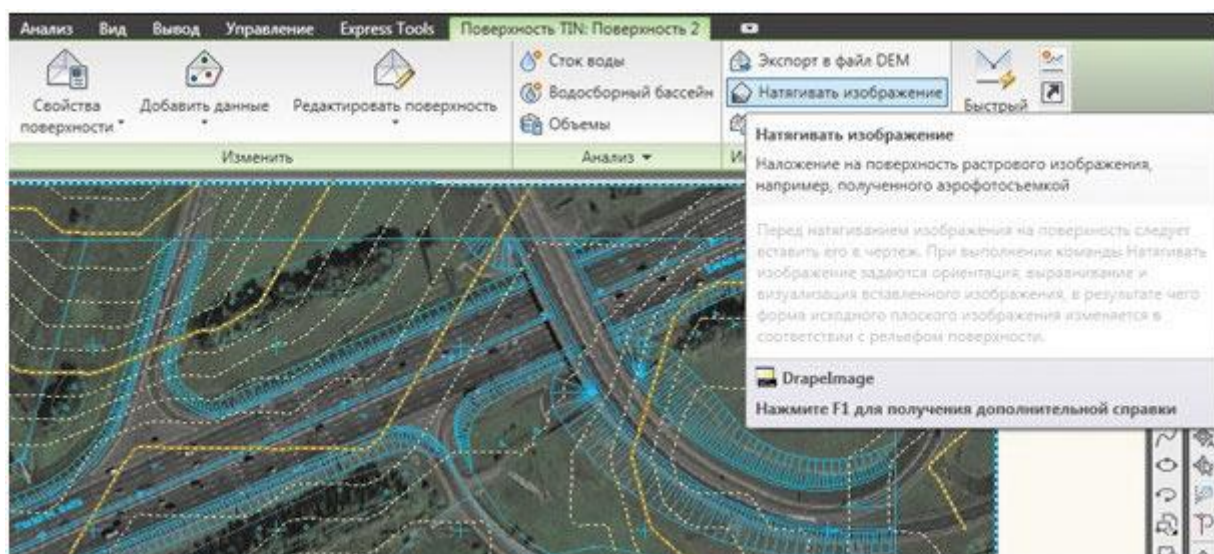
Анализ Вид Вывод Управление Express Tools Поверхность TIN: Поверхность 2

Свойства поверхности
Добавить данные
Редактировать поверхность
Изменить

Сток воды
Водосборный бассейн
Объемы
Анализ

Экспорт в файл DEM
Натягивать изображение
Быстрый

Натягивать изображение
Наложение на поверхность растрового изображения, например, полученного аэрофотосъемкой

Перед натягиванием изображения на поверхность следует вставить его в чертеж. При выполнении команды Натягивать изображение задаются ориентация, выравнивание и визуализация вставленного изображения, в результате чего форма исходного плоского изображения изменяется в соответствии с рельефом поверхности.

DrapeImage
Нажмите F1 для получения дополнительной справки